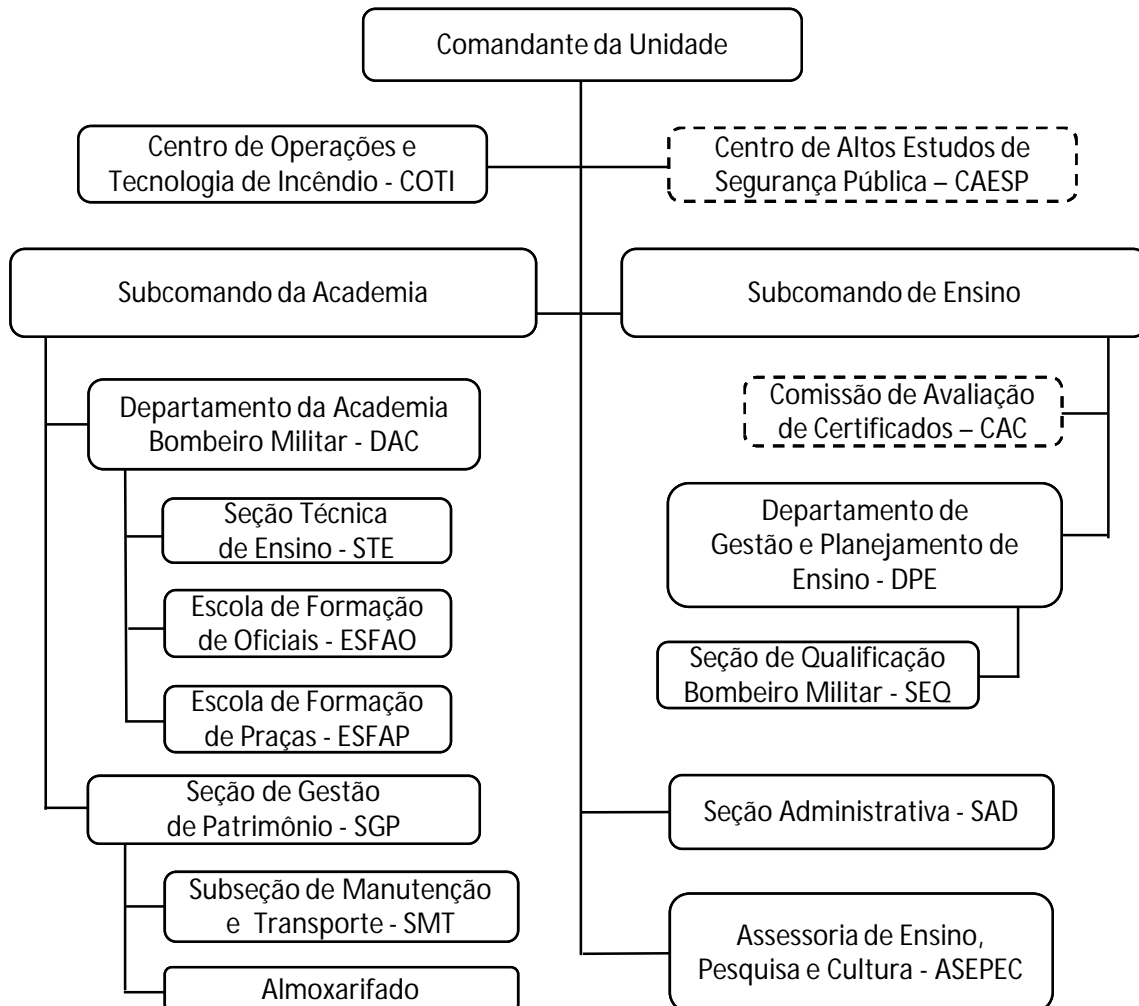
Comandante da Unidade

Centro de Operações e Tecnologia de Incêndio - COTI

Centro de Altos Estudos de Segurança Pública – CAESP

Subcomando da Academia

Subcomando de Ensino

Departamento da Academia Bombeiro Militar - DAC

Seção Técnica de Ensino - STE

Escola de Formação de Oficiais - ESFAO

Escola de Formação de Praças - ESFAP

Seção de Gestão de Patrimônio - SGP

Subseção de Manutenção e Transporte - SMT

Almoxarifado

Comissão de Avaliação de Certificados – CAC

Departamento de Gestão e Planejamento de Ensino - DPE

Seção de Qualificação Bombeiro Militar - SEQ

Seção Administrativa - SAD

Assessoria de Ensino, Pesquisa e Cultura - ASEPEC